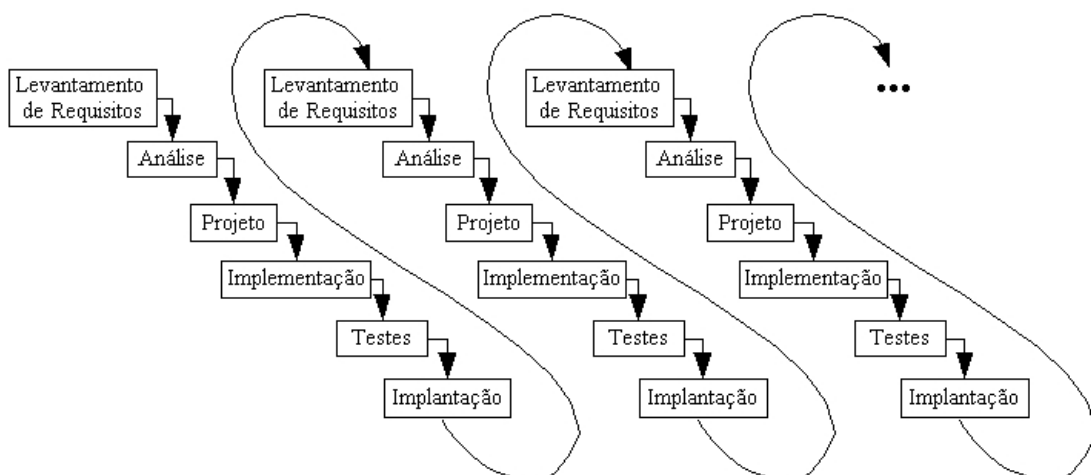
Levantamento de Requisitos

Análise

Projeto

Implementação

Testes

Implantação

Levantamento de Requisitos

Análise

Projeto

Implementação

Testes

Implantação

Levantamento de Requisitos

Análise

Projeto

Implementação

Testes

Implantação

...